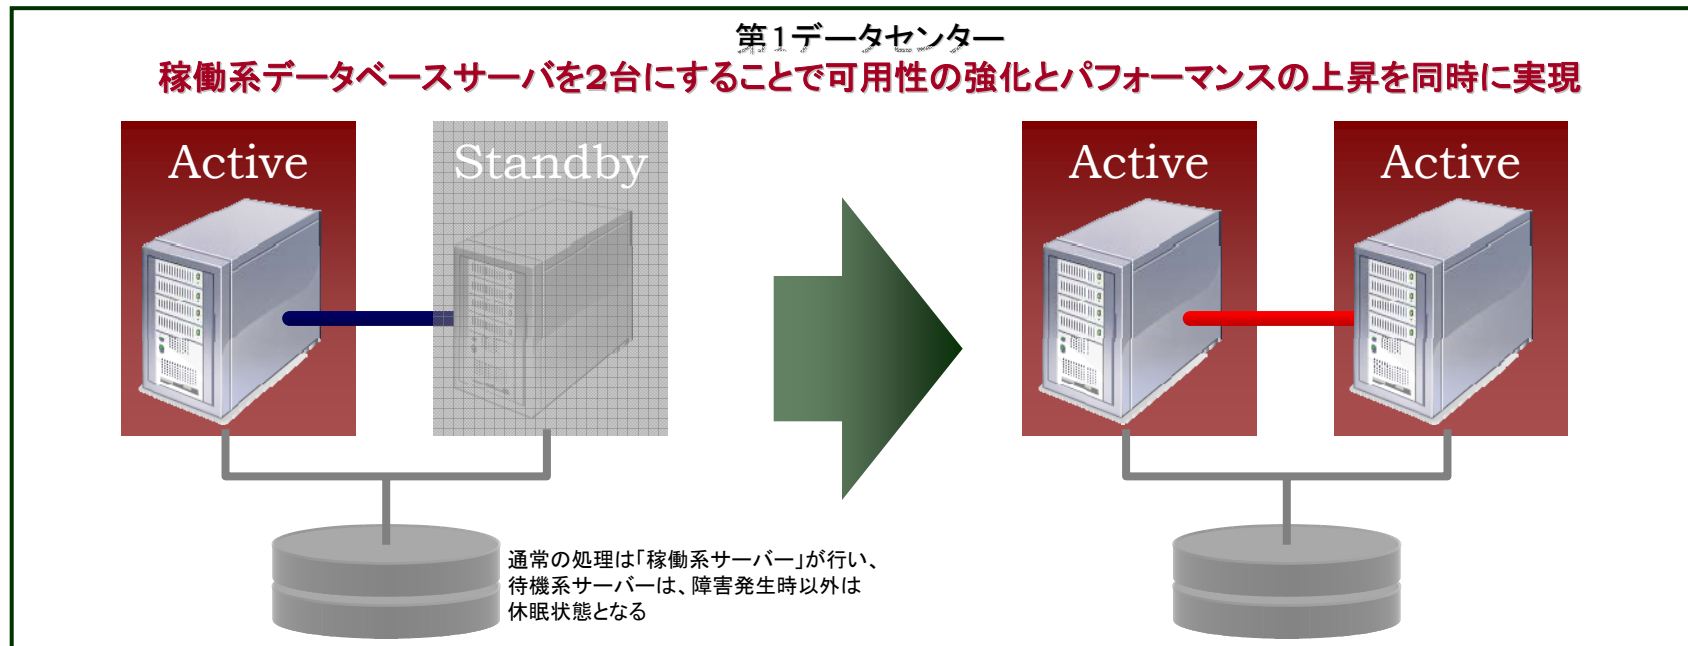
第1データセンター
稼働系データベースサーバを2台にすることで可用性の強化とパフォーマンスの上昇を同時に実現

Active

Standby

Active

Active

通常の処理は「稼働系サーバー」が行い、待機系サーバーは、障害発生時以外は休眠状態となる